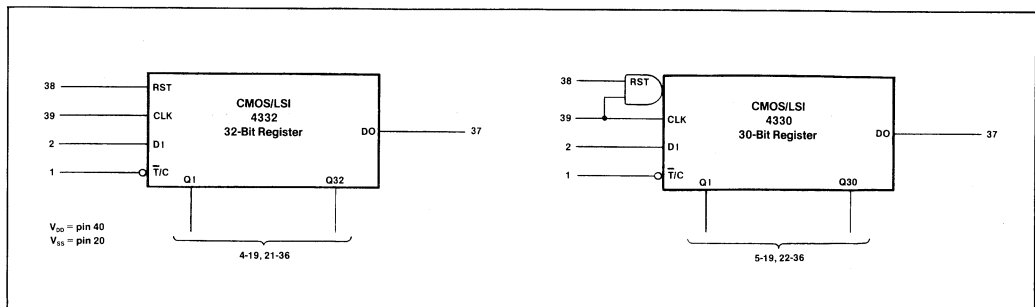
38
39
2
1
RST
CLK
DI
$\overline{T}$/C
CMOS/LSI
4332
32-Bit Register
DO
37
QI
Q32
4-19, 21-36
$V_{DD}$ = pin 40
$V_{SS}$ = pin 20

38
39
2
1
RST
CLK
DI
$\overline{T}$/C
CMOS/LSI
4330
30-Bit Register
DO
37
QI
Q30
5-19, 22-36